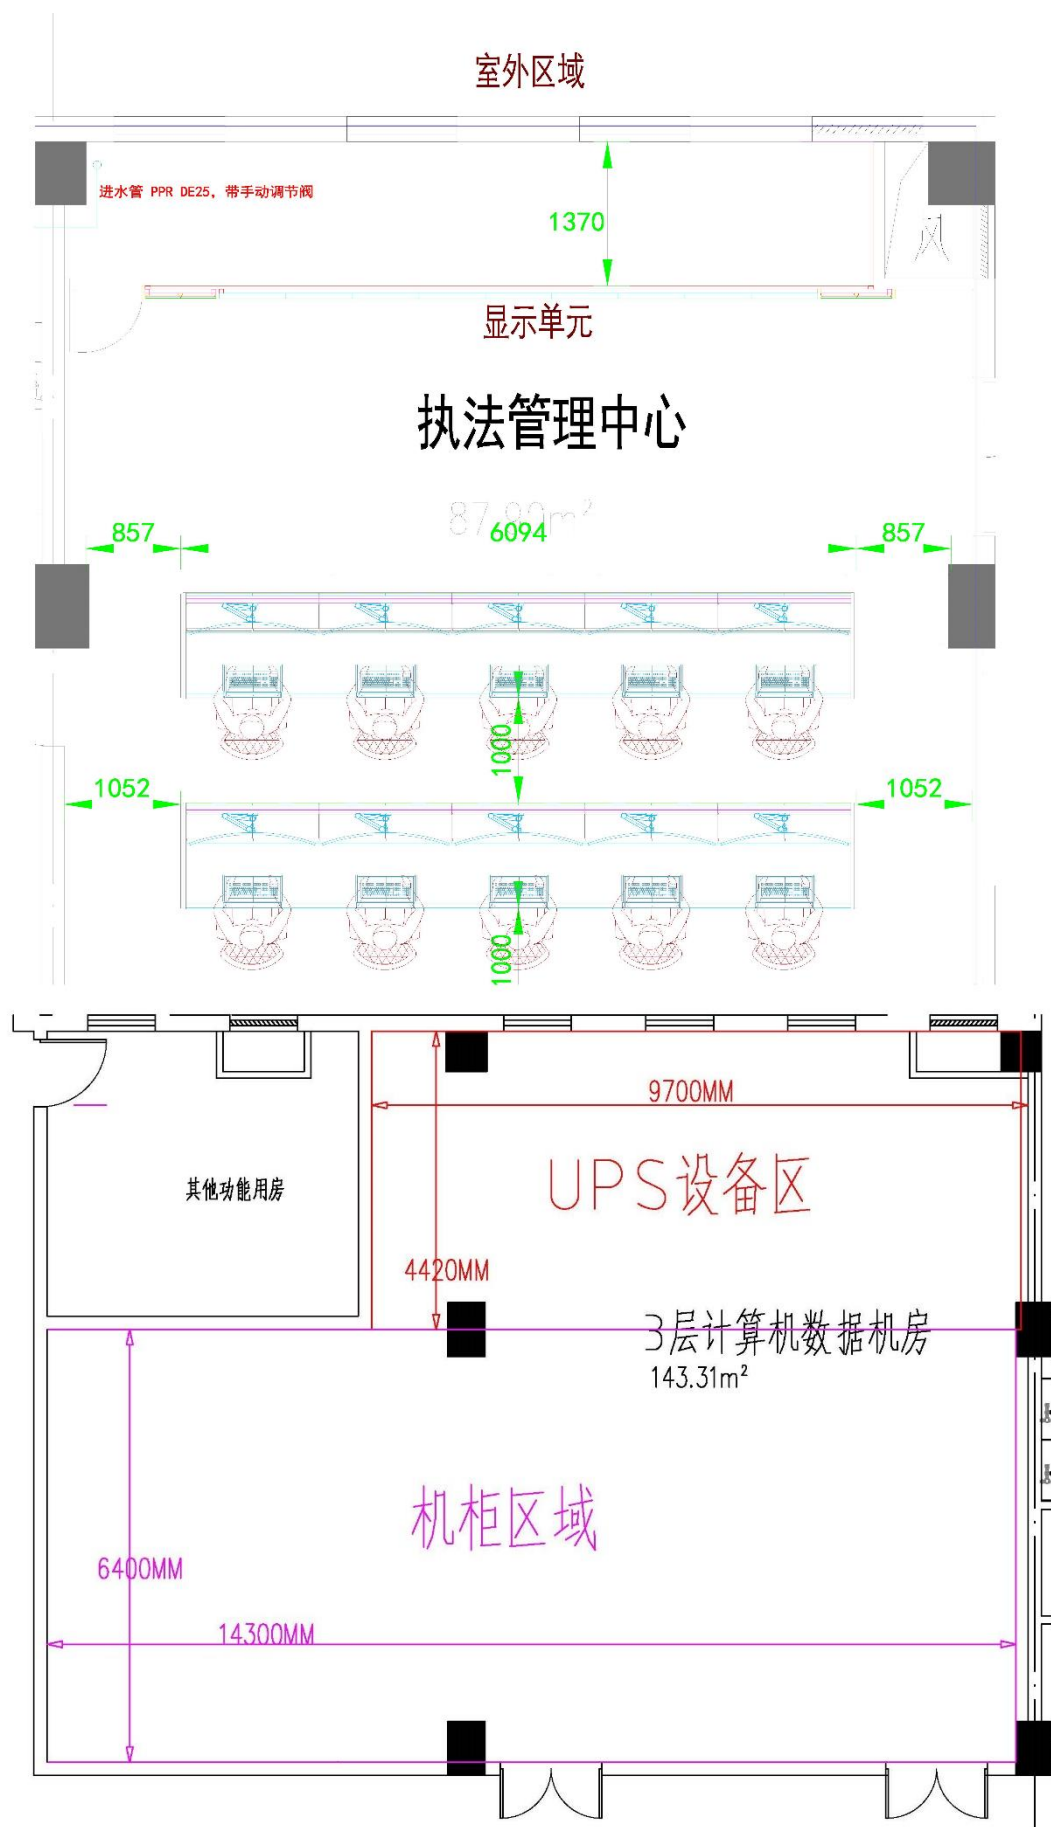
室外区域

进水管 PPR DE25，带手动调节阀

1370

风

显示单元

执法管理中心

87.00m²

857

6094

857

1000

1052

1052

1000

9700MM

其他功能用房

UPS设备区

4420MM

3层计算机数据机房
143.31m²

机柜区域

6400MM

14300MM